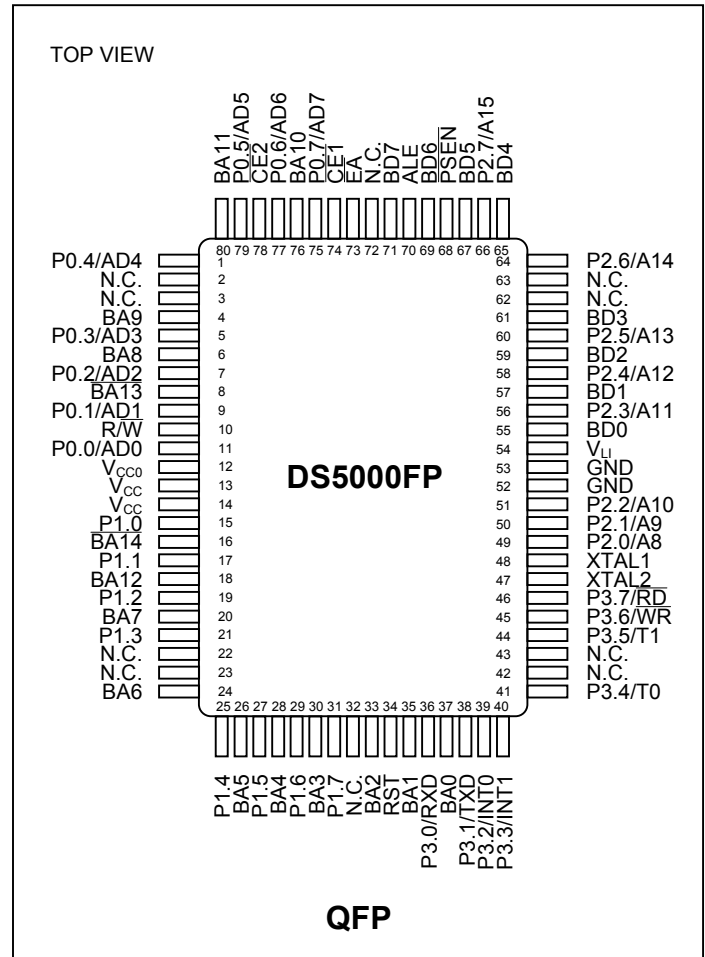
TOP VIEW

BA11
P0.5/AD5
CE2
P0.6/AD6
BA10
P0.7/AD7
CE1
EA
N.C.
BD7
ALE
BD6
PSEN
BD5
P2.7/A15
BD4

80 79 78 77 76 75 74 73 72 71 70 69 68 67 66 65

P0.4/AD4 1
N.C. 2
N.C. 3
BA9 4
P0.3/AD3 5
BA8 6
P0.2/AD2 7
BA13 8
P0.1/AD1 9
R/W 10
P0.0/AD0 11
$V_{CC0}$ 12
$V_{CC}$ 13
$V_{CC}$ 14
P1.0 15
BA14 16
P1.1 17
BA12 18
P1.2 19
BA7 20
P1.3 21
N.C. 22
N.C. 23
BA6 24

DS5000FP

64 P2.6/A14
63 N.C.
62 N.C.
61 BD3
60 P2.5/A13
59 BD2
58 P2.4/A12
57 BD1
56 P2.3/A11
55 BD0
54 $V_{LI}$
53 GND
52 GND
51 P2.2/A10
50 P2.1/A9
49 P2.0/A8
48 XTAL1
47 XTAL2
46 P3.7/RD
45 P3.6/WR
44 P3.5/T1
43 N.C.
42 N.C.
41 P3.4/T0

25 26 27 28 29 30 31 32 33 34 35 36 37 38 39 40

P1.4
BA5
P1.5
BA4
P1.6
BA3
P1.7
N.C.
BA2
RST
BA1
P3.0/RXD
BA0
P3.1/TXD
P3.2/INT0
P3.3/INT1

QFP